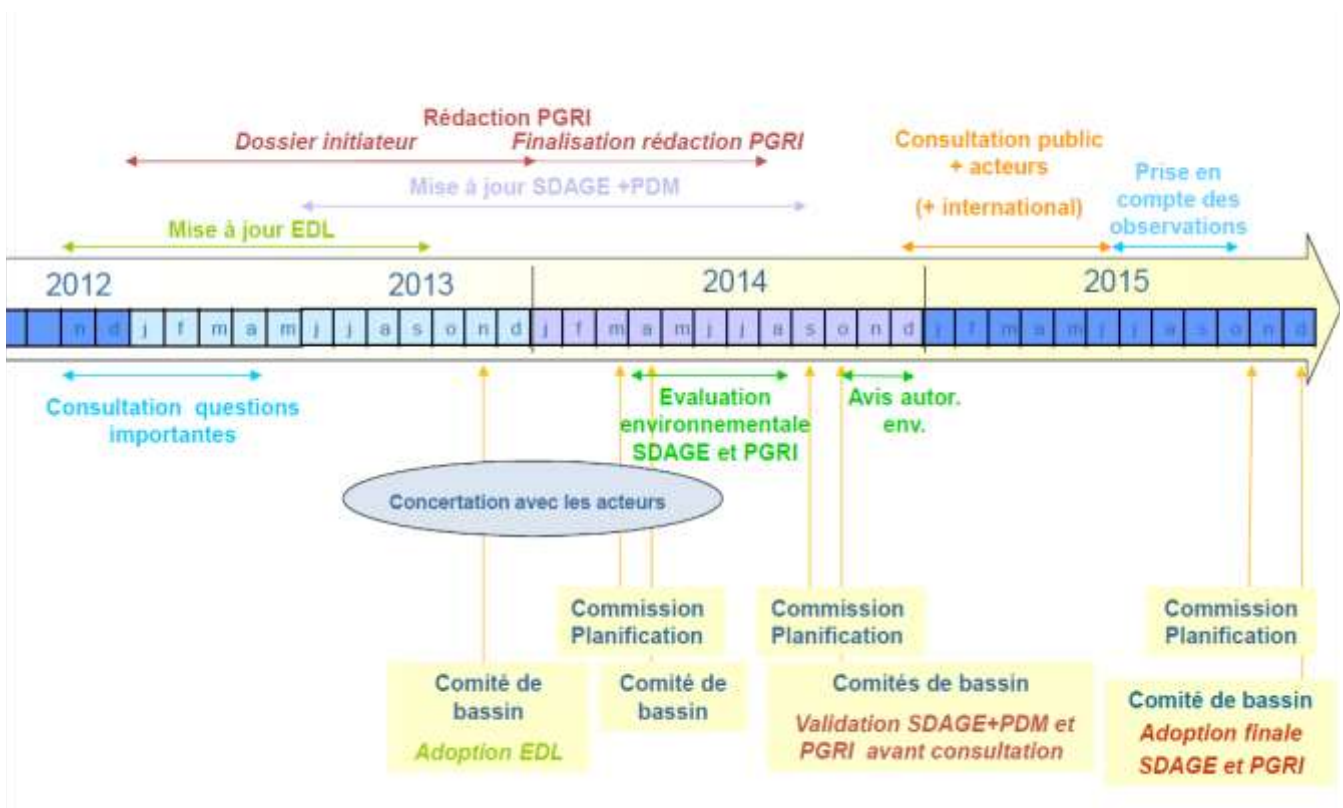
Rédaction PGRI

Dossier initiateur

Finalisation rédaction PGRI

Mise à jour SDAGE +PDM

Mise à jour EDL

Consultation public + acteurs

(+ international)

Prise en compte des observations

2012

2013

2014

2015

n d j f m a m j j a s o n d j f m a m j j a s o n d j f m a m j j a s o n d

Consultation questions importantes

Evaluation environnementale SDAGE et PGRI

Avis autor. env.

Concertation avec les acteurs

Commission Planification

Commission Planification

Commission Planification

Comité de bassin

Adoption EDL

Comité de bassin

Comités de bassin

Validation SDAGE+PDM et PGRI avant consultation

Comité de bassin

Adoption finale SDAGE et PGRI